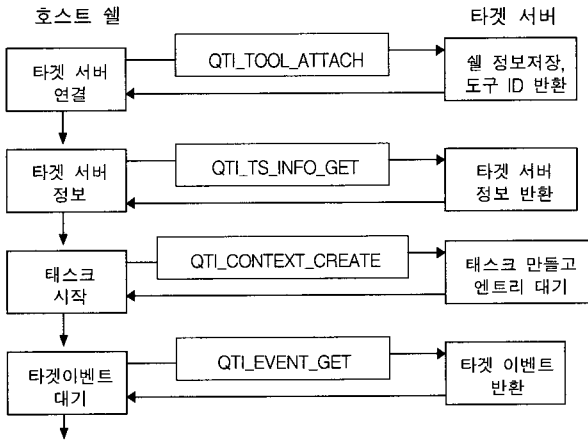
호스트 쉘

타겟 서버

타겟 서버 연결

QTI_TOOL_ATTACH

쉘 정보저장, 도구 ID 반환

타겟 서버 정보

QTI_TS_INFO_GET

타겟 서버 정보 반환

태스크 시작

QTI_CONTEXT_CREATE

태스크 만들고 엔트리 대기

타겟이벤트 대기

QTI_EVENT_GET

타겟 이벤트 반환